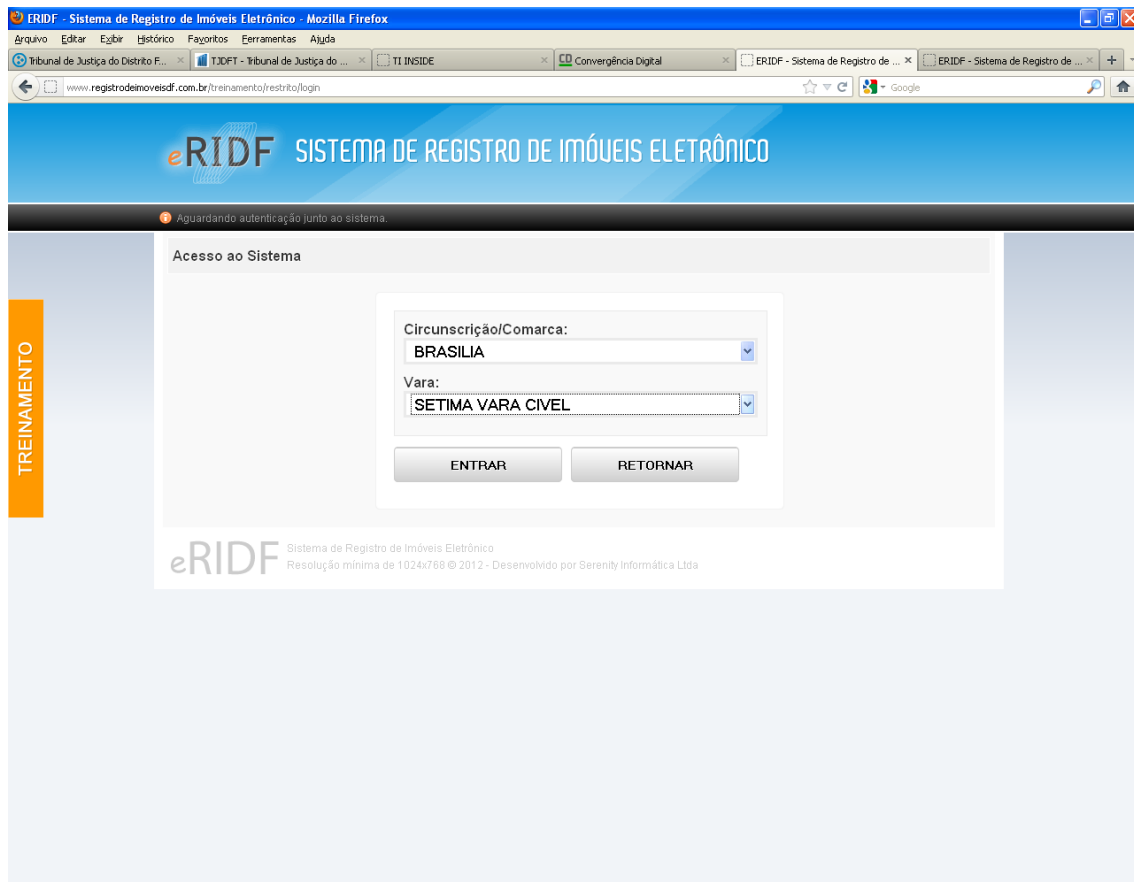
ERIDF - Sistema de Registro de Imóveis Eletrônico - Mozilla Firefox

Arquivo Editar Exibir Histórico Favoritos Ferramentas Ajuda

Tribunal de Justiça do Distrito F... × | TJDFT - Tribunal de Justiça do ... × | TI INSIDE × | CD Convergência Digital × | ERIDF - Sistema de Registro de ... × | ERIDF - Sistema de Registro de ... × | +

www.registrodeimoveisdf.com.br/treinamento/restrito/login

Google

eRIDF SISTEMA DE REGISTRO DE IMÓVEIS ELETRÔNICO

Aguardando autenticação junto ao sistema.

TREINAMENTO

Acesso ao Sistema

Circunscrição/Comarca:

BRASILIA

Vara:

SETIMA VARA CIVEL

ENTRAR

RETORNAR

eRIDF Sistema de Registro de Imóveis Eletrônico
Resolução mínima de 1024x768 © 2012 - Desenvolvido por Serenity Informática Ltda